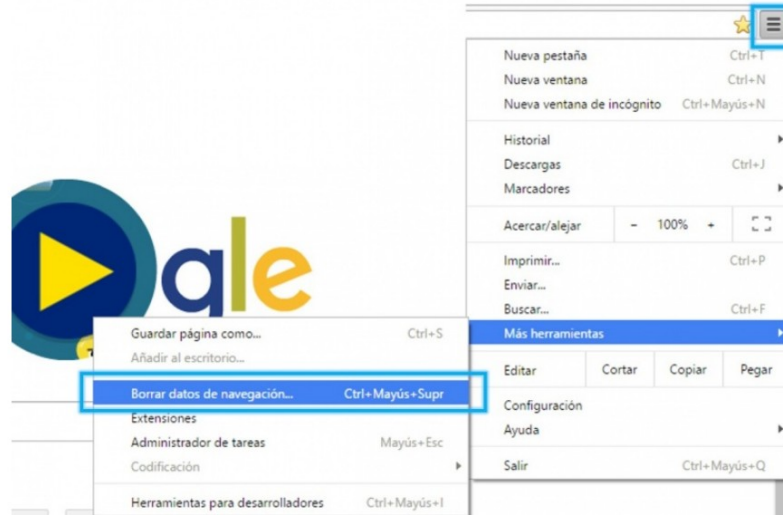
ale

Nueva pestaña Ctrl+T
Nueva ventana Ctrl+N
Nueva ventana de incógnito Ctrl+Mayús+N
Historial
Descargas Ctrl+J
Marcadores
Acercar/alejar - 100% +
Imprimir... Ctrl+P
Enviar...
Buscar... Ctrl+F
Más herramientas
Editar Cortar Copiar Pegar
Configuración
Ayuda
Salir Ctrl+Mayús+Q

Guardar página como... Ctrl+S
Añadir al escritorio...
Borrar datos de navegación... Ctrl+Mayús+Supr
Extensiones
Administrador de tareas Mayús+Esc
Codificación
Herramientas para desarrolladores Ctrl+Mayús+I